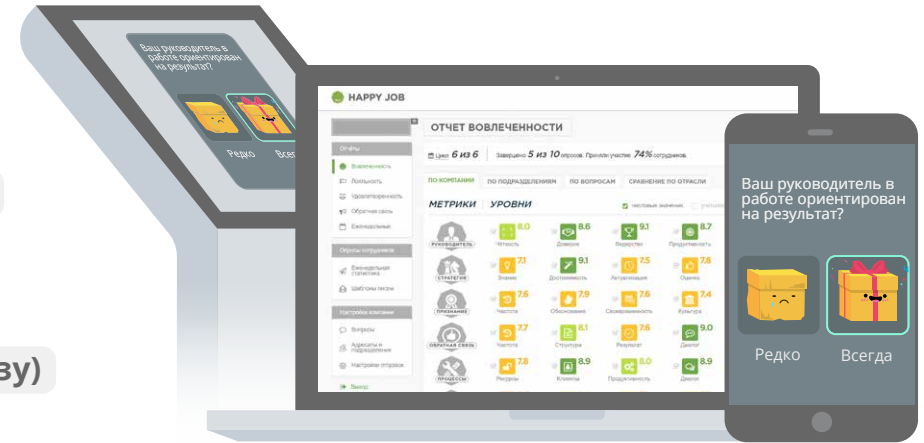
Ваш руководитель в работе ориентирован на результат?

Редко

Всегда

зу)

HAPPY JOB

ОТЧЕТ ВОВЛЕЧЕННОСТИ

Отчёты

Вовлеченность

Лояльность

Удовлетворенность

Обратная связь

Ежеквартальные

Опросы сотрудников

Еженедельная статистика

Шаблоны писем

Настройки компании

Вопросы

Адресаты и подразделения

Настройки отправки

Выход

Цикл 6 из 6

Завершено 5 из 10 опросов. Приняли участие 74% сотрудников

ПО КОМПАНИИ

ПО ПОДРАЗДЕЛЕНИЯМ

ПО ВОПРОСАМ

СРАВНЕНИЕ ПО ОТРАСЛИ

МЕТРИКИ

УРОВНИ

числовые значения

РУКОВОДИТЕЛЬ

Честность 8.0

Доверие 8.6

Лидерство 9.1

Продуктивность 8.7

СТРАТЕГИЯ

Знание 7.1

Достижимость 9.1

Актуализация 7.5

Оценка 7.8

ПРИЗНАНИЕ

Частота 7.6

Обоснование 7.9

Своевременность 7.6

Культура 7.4

ОБРАТНАЯ СВЯЗЬ

Частота 7.7

Структура 8.1

Результат 7.6

Диалог 9.0

ПРОЦЕССЫ

Ресурсы 7.8

Климат 8.9

Продуктивность 8.0

Диалог 8.9

Ваш руководитель в работе ориентирован на результат?

Редко

Всегда